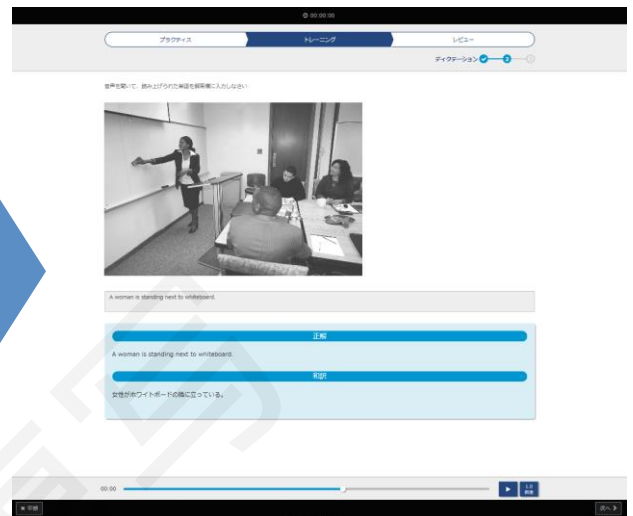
00:00:00

プラクティス
トレーニング
レビュー

ディクテーション

音声を聞いて、読み上げられた英語を解答欄に入力しなさい

A woman is standing next to whiteboard.

正解

A woman is standing next to whiteboard.

和訳

女性がホワイトボードの隣に立っている。

00:00

1.0
倍速

中断

次へ